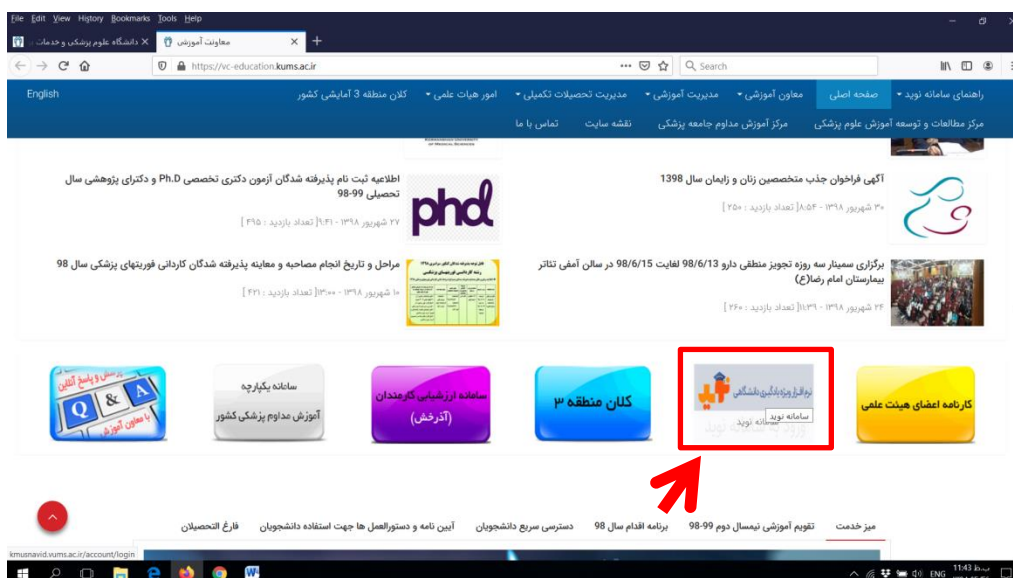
File Edit View History Bookmarks Tools Help

دانشگاه علوم پزشکی و خدمات ... ×
معاونت آموزشی ×
+

https://vc-education.kums.ac.ir
Search

English
کلان منطقه 3 آمایشی کشور
امور هیات علمی
مدیریت تحصیلات تکمیلی
مدیریت آموزشی
معاون آموزشی
صفحه اصلی
راهنمای سامانه نوید
مرکز مطالعات و توسعه آموزش علوم پزشکی
مرکز آموزش مداوم جامعه پزشکی
نقشه سایت
تماس با ما

اطلاعیه ثبت نام پذیرفته شدگان آزمون دکتری تخصصی Ph.D و دکترای پژوهشی سال تحصیلی 99-98
۲۷ شهریور ۱۳۹۸ - ۹:۴۱ | تعداد بازدید : ۴۹۵ ]

phd

آگهی فراخوان جذب متخصصین زنان و زایمان سال 1398
۳۰ شهریور ۱۳۹۸ - ۸:۵۴ | تعداد بازدید : ۲۵۰ ]

مراحل و تاریخ انجام مصاحبه و معاینه پذیرفته شدگان کاردانی فوریتهای پزشکی سال 98
۱۰ شهریور ۱۳۹۸ - ۱۳:۰۰ | تعداد بازدید : ۴۲۱ ]

برگزاری سمینار سه روزه تجویز منطقی دارو 98/6/13 لغایت 98/6/15 در سالن آمفی تئاتر بیمارستان امام رضا(ع)
۲۴ شهریور ۱۳۹۸ - ۱۱:۳۹ | تعداد بازدید : ۲۶۰ ]

پرسش و پاسخ آنلاین
Q & A
با معاون آموزشی

سامانه یکپارچه
آموزش مداوم پزشکی کشور

سامانه ارزشیابی کارمندان
(آذرخش)

کلان منطقه ۳

نرم افزار مدیریت یادگیری دانشگاهی
سامانه نوید
سامانه نوید

کارنامه اعضای هیئت علمی

فارغ التحصیلان
آیین نامه و دستورالعمل ها جهت استفاده دانشجویان
دسترسی سریع دانشجویان
برنامه اقدام سال 98
تقویم آموزشی نیمسال دوم 99-98
میز خدمت

kmusnavid.vums.ac.ir/account/login

ENG
11:43